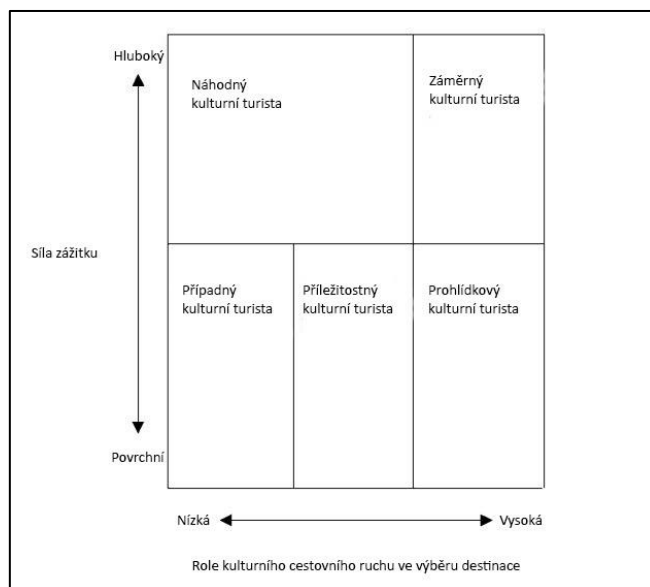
Hluboký

Náhodný kulturní turista

Záměrný kulturní turista

Síla zážitku

Případný kulturní turista

Příležitostný kulturní turista

Prohlídkový kulturní turista

Povrchní

Nízká

Vysoká

Role kulturního cestovního ruchu ve výběru destinace